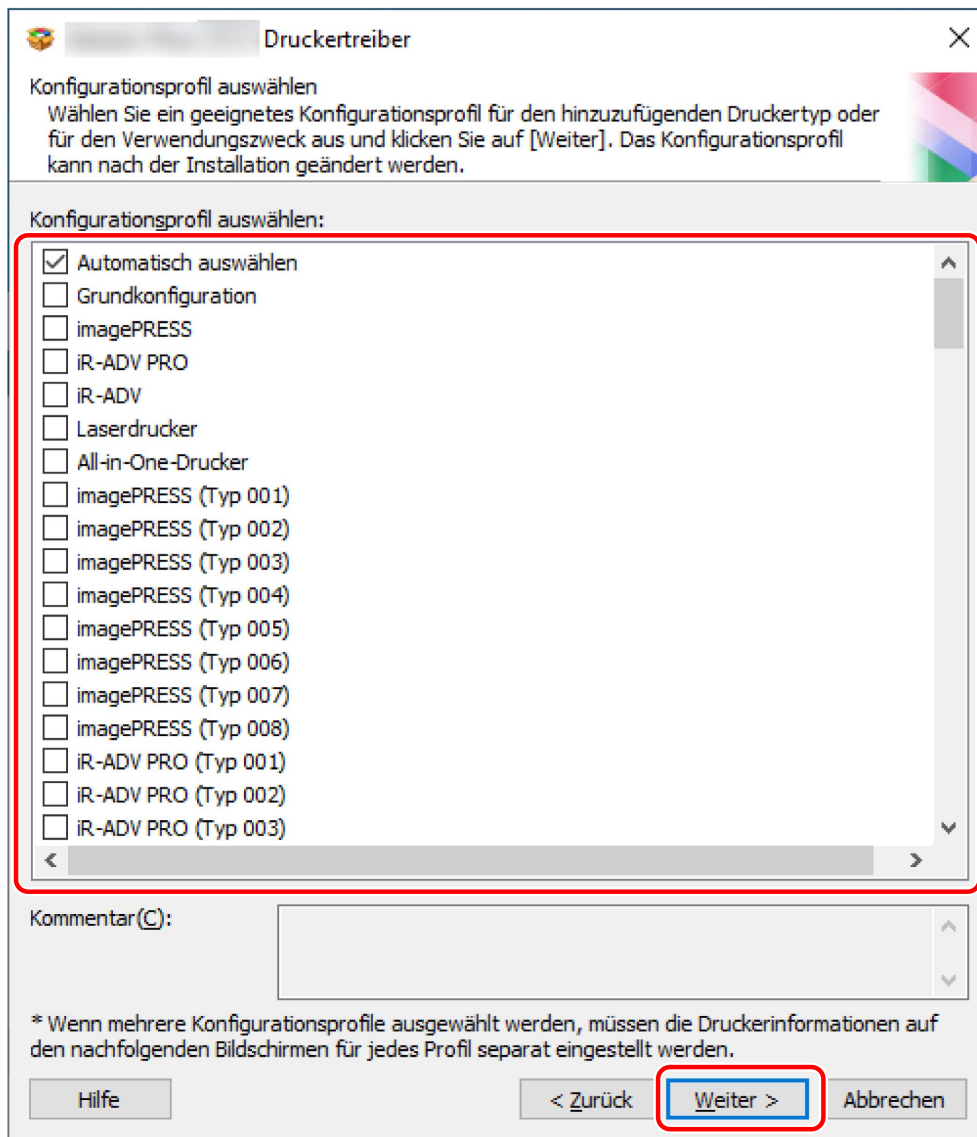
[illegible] Druckertreiber

Konfigurationsprofil auswählen
Wählen Sie ein geeignetes Konfigurationsprofil für den hinzuzufügenden Druckertyp oder für den Verwendungszweck aus und klicken Sie auf [Weiter]. Das Konfigurationsprofil kann nach der Installation geändert werden.

Konfigurationsprofil auswählen:

Automatisch auswählen
Grundkonfiguration
imagePRESS
iR-ADV PRO
iR-ADV
Laserdrucker
All-in-One-Drucker
imagePRESS (Typ 001)
imagePRESS (Typ 002)
imagePRESS (Typ 003)
imagePRESS (Typ 004)
imagePRESS (Typ 005)
imagePRESS (Typ 006)
imagePRESS (Typ 007)
imagePRESS (Typ 008)
iR-ADV PRO (Typ 001)
iR-ADV PRO (Typ 002)
iR-ADV PRO (Typ 003)

Kommentar(C):

* Wenn mehrere Konfigurationsprofile ausgewählt werden, müssen die Druckerinformationen auf den nachfolgenden Bildschirmen für jedes Profil separat eingestellt werden.

Hilfe
< Zurück
Weiter >
Abbrechen